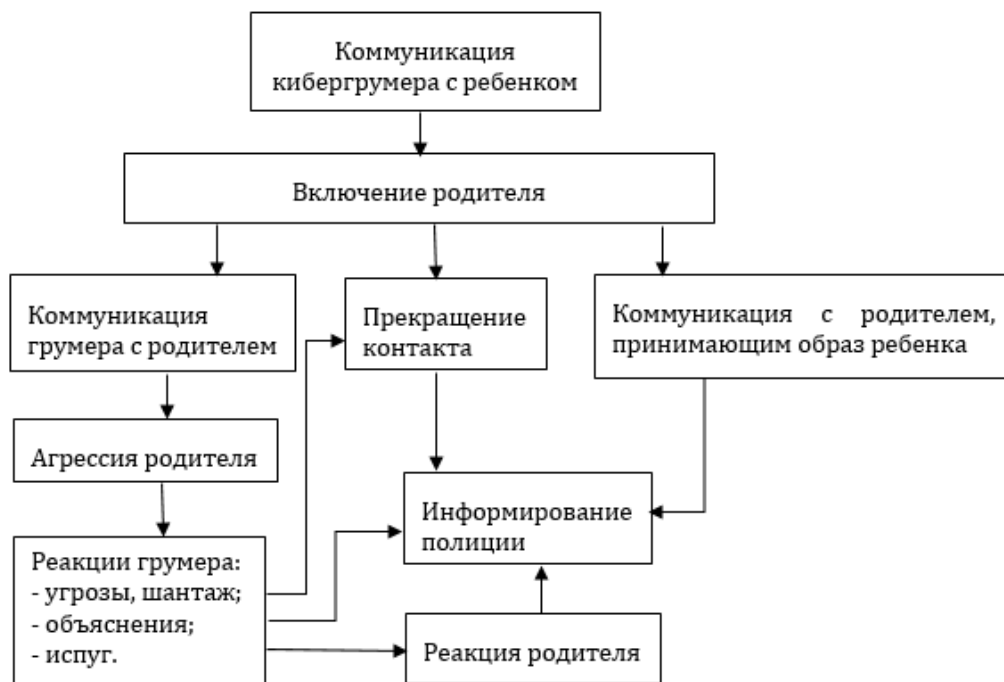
Коммуникация кибергрумера с ребенком

Включение родителя

Коммуникация грумера с родителем

Прекращение контакта

Коммуникация с родителем, принимающим образ ребенка

Агрессия родителя

Информирование полиции

Реакции грумера:
- угрозы, шантаж;
- объяснения;
- испуг.

Реакция родителя